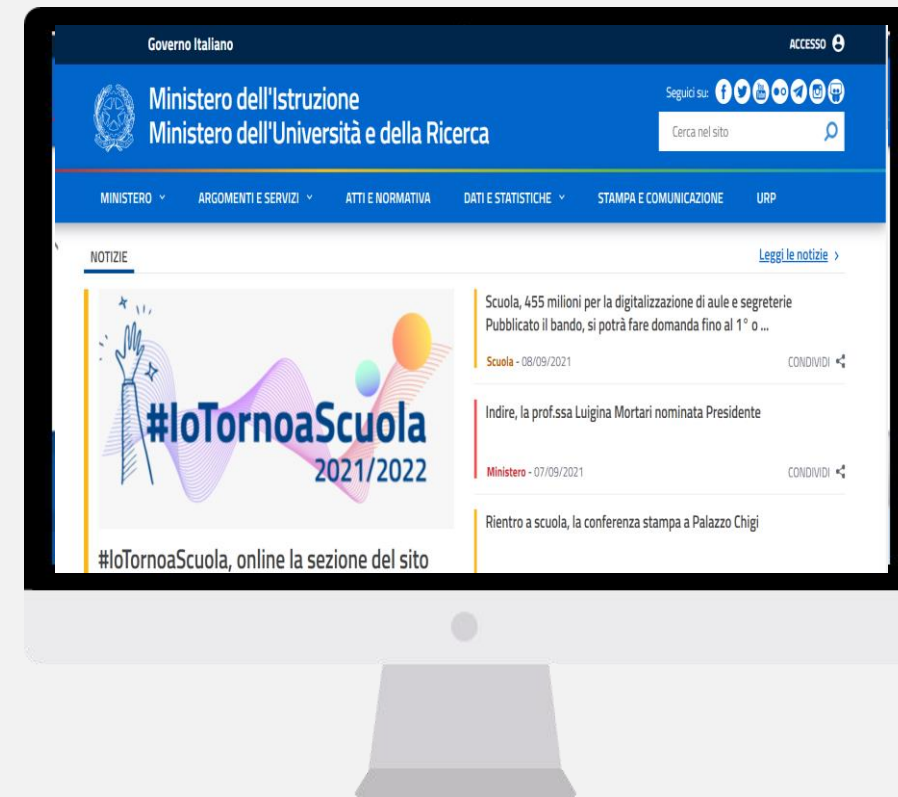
Governo Italiano

ACCESSO

Ministero dell'Istruzione
Ministero dell'Università e della Ricerca

Seguici su:

Cerca nel sito

MINISTERO ARGOMENTI E SERVIZI ATTI E NORMATIVA DATI E STATISTICHE STAMPA E COMUNICAZIONE URP

NOTIZIE

Leggi le notizie ›

#IoTornoaScuola
2021/2022

#IoTornoaScuola, online la sezione del sito

Scuola, 455 milioni per la digitalizzazione di aule e segreterie
Pubblicato il bando, si potrà fare domanda fino al 1° o ...

Scuola - 08/09/2021

CONDIVIDI

Indire, la prof.ssa Luigina Mortari nominata Presidente

Ministero - 07/09/2021

CONDIVIDI

Rientro a scuola, la conferenza stampa a Palazzo Chigi